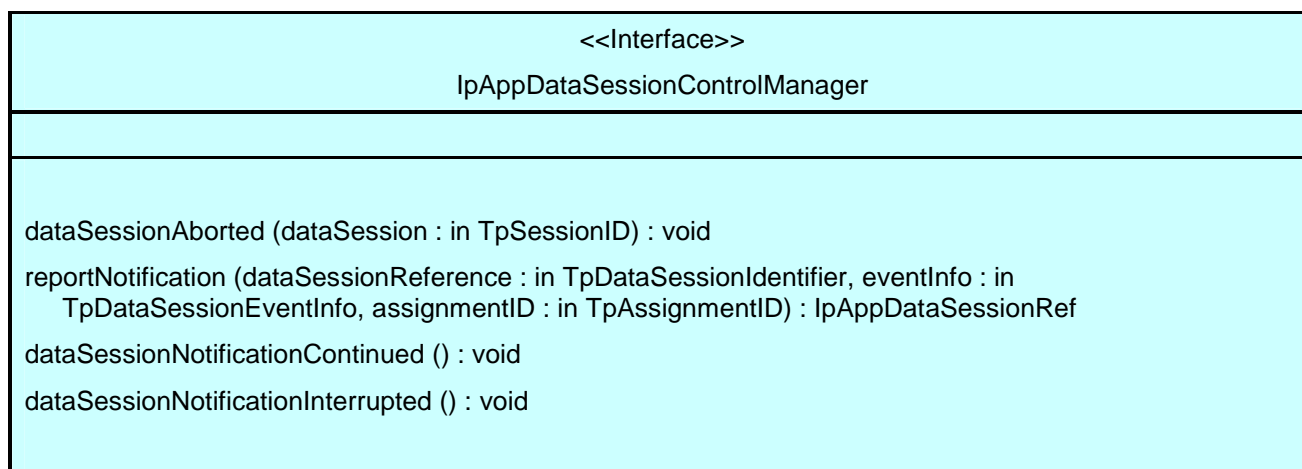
<<Interface>>

IpAppDataSessionControlManager

dataSessionAborted (dataSession : in TpSessionID) : void

reportNotification (dataSessionReference : in TpDataSessionIdentifier, eventInfo : in TpDataSessionEventInfo, assignmentID : in TpAssignmentID) : IpAppDataSessionRef

dataSessionNotificationContinued () : void

dataSessionNotificationInterrupted () : void